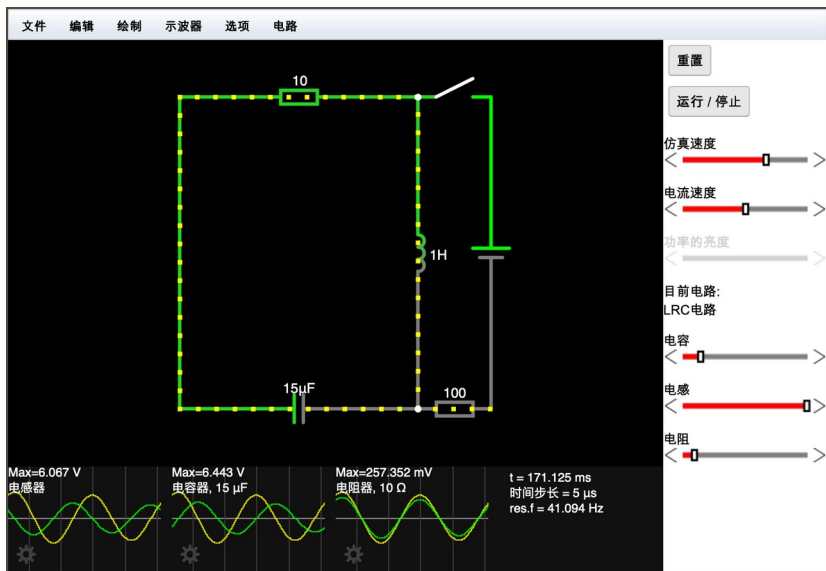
文件 编辑 绘制 示波器 选项 电路

10

1H

15μF

100

Max=6.067 V
电感器

Max=6.443 V
电容器, 15 μF

Max=257.352 mV
电阻器, 10 Ω

t = 171.125 ms
时间步长 = 5 μs
res.f = 41.094 Hz

重置

运行 / 停止

仿真速度

电流速度

功率的亮度

目前电路:
LRC电路

电容

电感

电阻